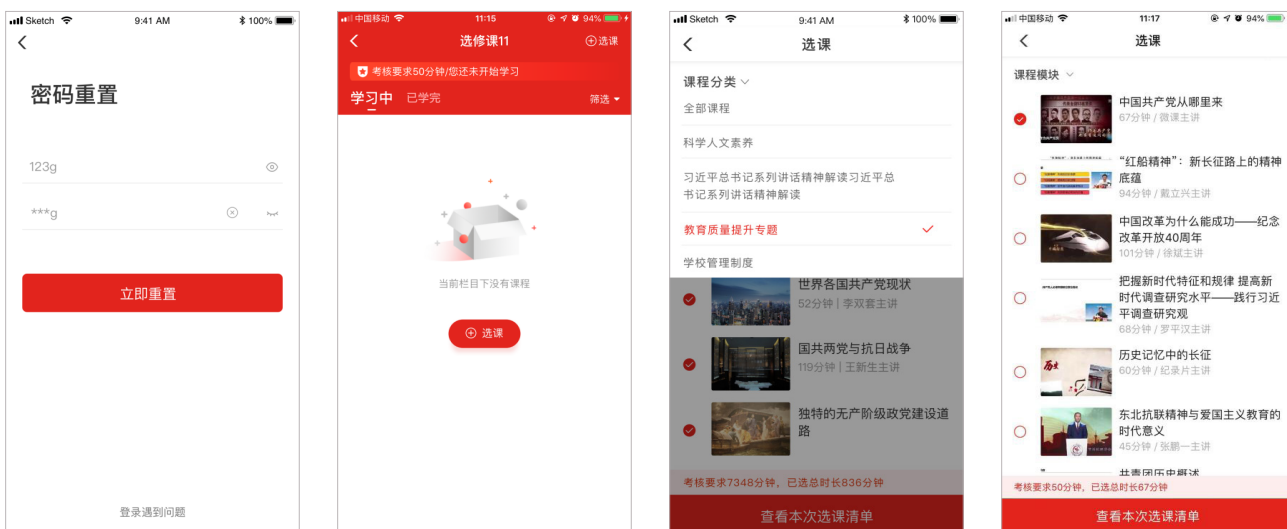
Sketch 9:41 AM 100%

密码重置

123g

***g

立即重置

登录遇到问题

中国移动 11:15 94%

选修课11

⊕选课

考核要求50分钟/您还未开始学习

学习中 已学完

筛选

当前栏目下没有课程

⊕ 选课

Sketch 9:41 AM 100%

选课

课程分类

全部课程

科学人文素养

习近平总书记系列讲话精神解读习近平总书记系列讲话精神解读

教育质量提升专题

学校管理制度

世界各国共产党现状
52分钟 | 李双套主讲

国共两党与抗日战争
119分钟 | 王新生主讲

独特的无产阶级政党建设道路

考核要求7348分钟，已选总时长836分钟

查看本次选课清单

中国移动 11:17 94%

选课

课程模块

中国共产党从哪里来
67分钟 / 微课主讲

"红船精神"：新长征路上的精神底蕴
94分钟 / 戴立兴主讲

中国改革为什么能成功——纪念改革开放40周年
101分钟 / 徐斌主讲

把握新时代特征和规律 提高新时代调查研究水平——践行习近平调查研究观
68分钟 / 罗平汉主讲

历史记忆中的长征
60分钟 / 纪录片主讲

东北抗联精神与爱国主义教育的时代意义
45分钟 / 张鹏一主讲

共青团历史概述

考核要求50分钟，已选总时长67分钟

查看本次选课清单